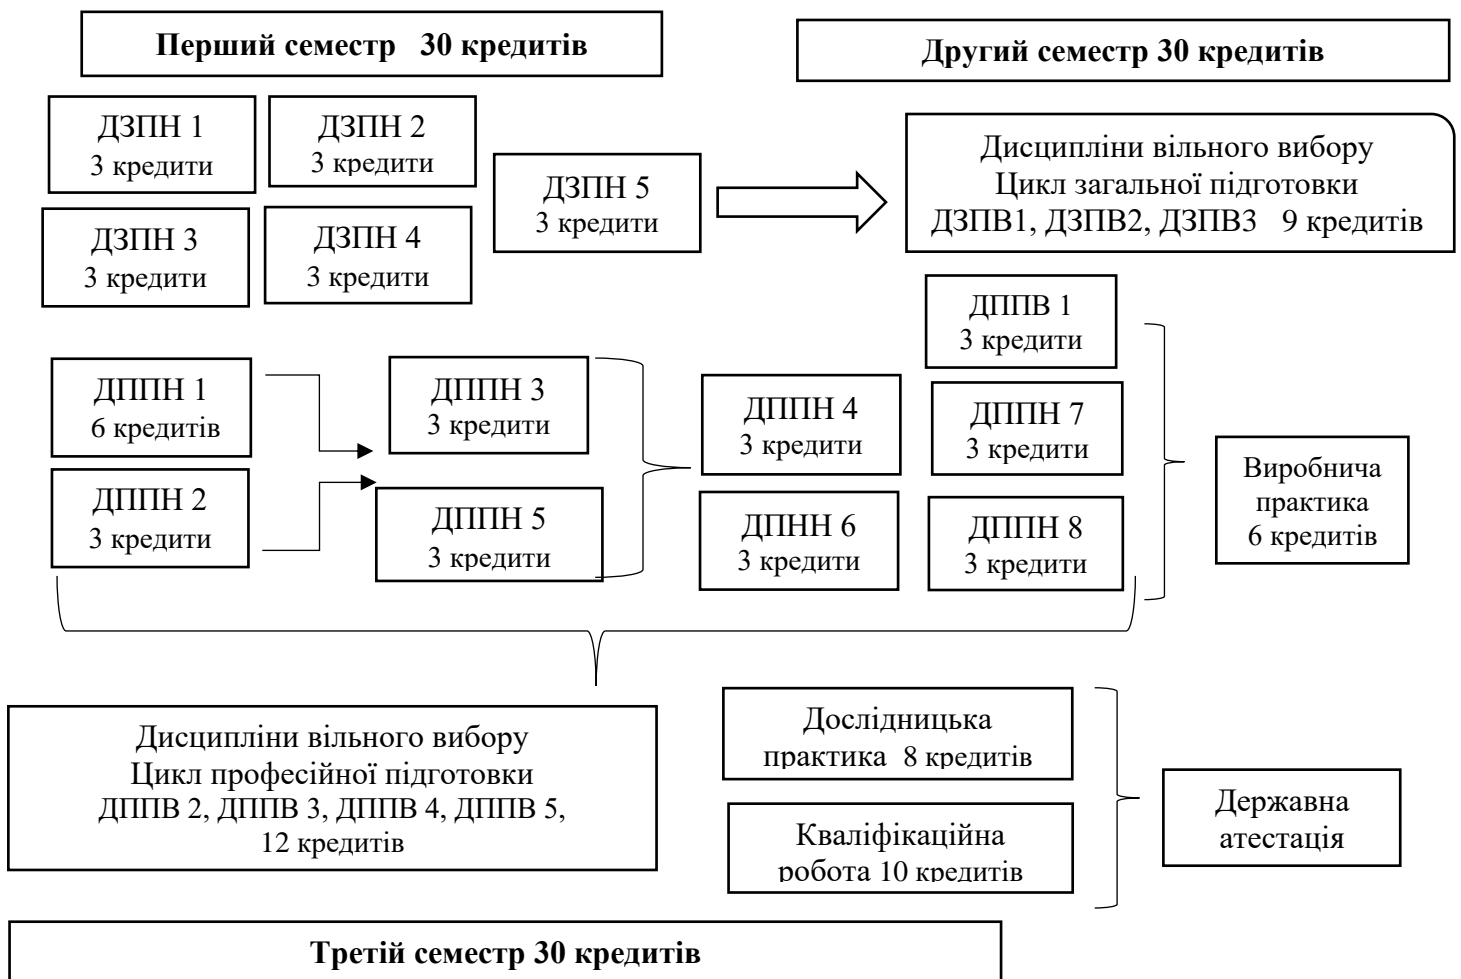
**Перший семестр 30 кредитів**

**Другий семестр 30 кредитів**

ДЗПН 1
3 кредити

ДЗПН 2
3 кредити

ДЗПН 3
3 кредити

ДЗПН 4
3 кредити

ДЗПН 5
3 кредити

Дисципліни вільного вибору
Цикл загальної підготовки
ДЗПВ1, ДЗПВ2, ДЗПВ3 9 кредитів

ДППВ 1
3 кредити

ДППН 1
6 кредитів

ДППН 3
3 кредити

ДППН 4
3 кредити

ДППН 7
3 кредити

Виробнича практика
6 кредитів

ДППН 2
3 кредити

ДППН 5
3 кредити

ДПНН 6
3 кредити

ДППН 8
3 кредити

Дисципліни вільного вибору
Цикл професійної підготовки
ДППВ 2, ДППВ 3, ДППВ 4, ДППВ 5,
12 кредитів

Дослідницька практика 8 кредитів

Кваліфікаційна робота 10 кредитів

Державна атестація

**Третій семестр 30 кредитів**